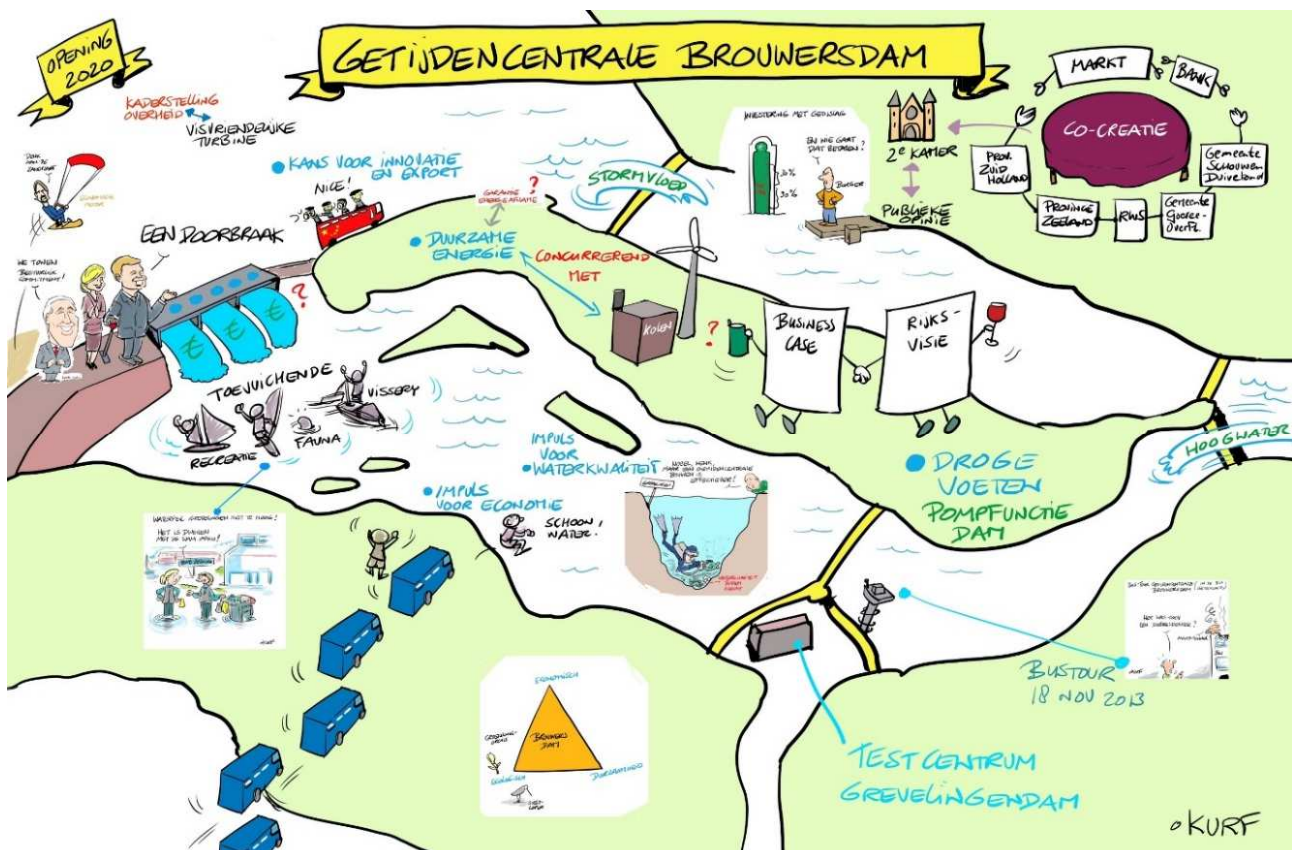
OPENING 2020

GETIJDENCENTRALE BROUWERSDAM

KADERSTELLING OVERHEID

VISVRIENDELIJKE TURBINE

KANS VOOR INNOVATIE EN EXPORT

NICE!

GARANDE ENERGIEAFNAME ?

DUURZAME ENERGIE

CONCURREREND MET

STORMVLOED

INVESTERING MET GEDULD

EN WIE GAAT DAT BETALEN?

20%

30%

BURGER

2e KAMER

PUBLIEKE OPINIE

MARKT

BANK

CO-CREATIE

PROV. ZUID HOLLAND

GEMEENTE SCHOUWEN DUIVELAND

PROVINCIE ZEELAND

RWS

GEMEENTE GOEREE-OVERFL.

EEN DOORBRAAK

WE TONEN BESTUURLIJK LEIDERSCHAP!

?

€ € €

KOLEN

?

BUSINESS CASE

RIJKS-VISIE

TOEJUICHENDE

VISSERIJ

RECREATIE

FAUNA

IMPULS VOOR WATERKWALITEIT

IMPULS VOOR ECONOMIE

SCHOON WATER.

DROGE VOETEN

POMPFUNCTIE DAM

HOOGWATER

BUSTOUR 18 NOV 2013

TEST CENTRUM GREVELINGENDAM

BROUWERS DAM

DUURZAAMHEID

©KURF